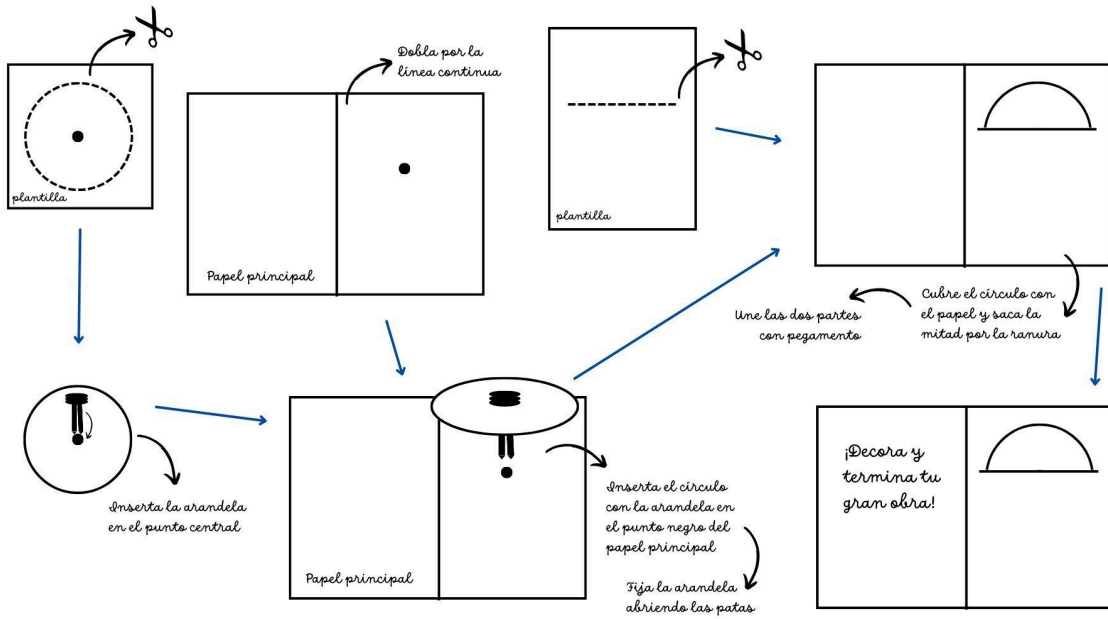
plantilla

Dobla por la línea continua

Papel principal

plantilla

Cubre el circulo con el papel y saca la mitad por la ranura

Une las dos partes con pegamento

Inserta la arandela en el punto central

Papel principal

Inserta el circulo con la arandela en el punto negro del papel principal

Fija la arandela abriendo las patas

¡Decora y termina tu gran obra!